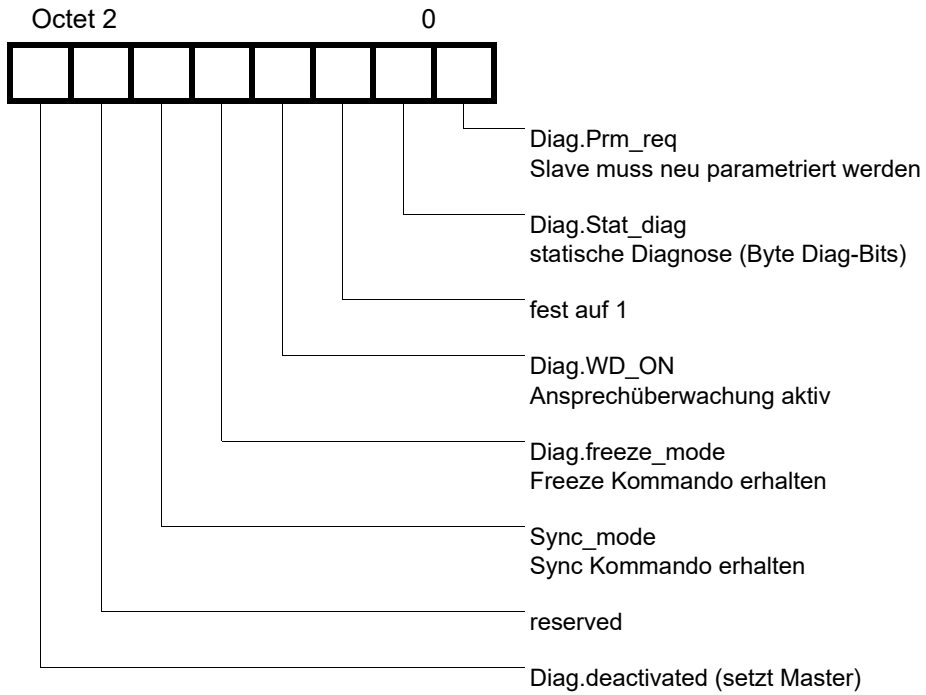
Octet 2 0

Diag.Prm_req
Slave muss neu parametriert werden

Diag.Stat_diag
statische Diagnose (Byte Diag-Bits)

fest auf 1

Diag.WD_ON
Ansprechüberwachung aktiv

Diag.freeze_mode
Freeze Kommando erhalten

Sync_mode
Sync Kommando erhalten

reserved

Diag.deactivated (setzt Master)